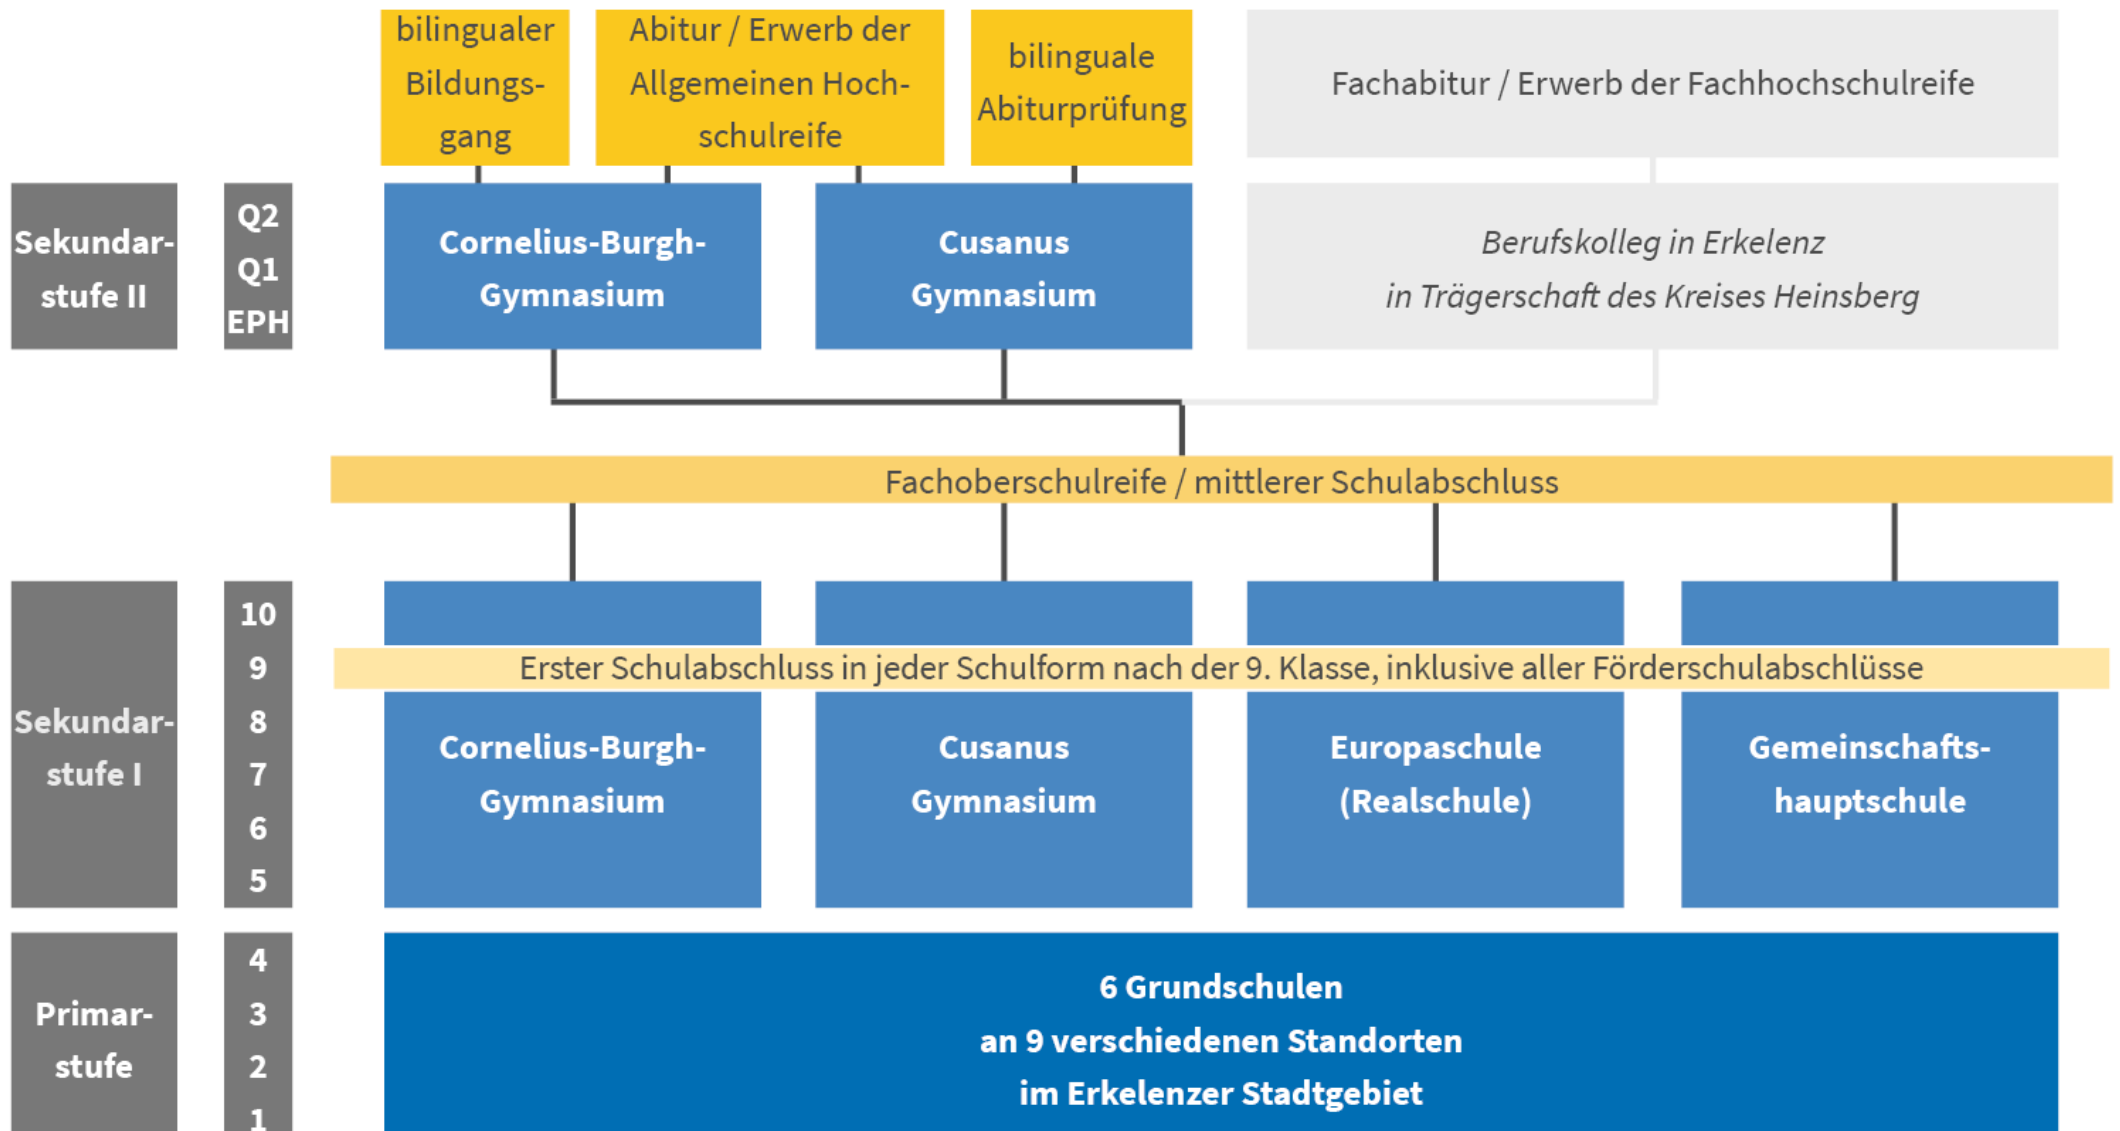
bilingualer Bildungsgang

Abitur / Erwerb der Allgemeinen Hochschulreife

bilinguale Abiturprüfung

Fachabitur / Erwerb der Fachhochschulreife

Sekundarstufe II

Q2
Q1
EPH

Cornelius-Burgh-Gymnasium

Cusanus Gymnasium

*Berufskolleg in Erkelenz in Trägerschaft des Kreises Heinsberg*

Fachoberschulreife / mittlerer Schulabschluss

Sekundarstufe I

10
9
8
7
6
5

Erster Schulabschluss in jeder Schulform nach der 9. Klasse, inklusive aller Förderschulabschlüsse

Cornelius-Burgh-Gymnasium

Cusanus Gymnasium

Europaschule (Realschule)

Gemeinschaftshauptschule

Primarstufe

4
3
2
1

6 Grundschulen an 9 verschiedenen Standorten im Erkelenzer Stadtgebiet